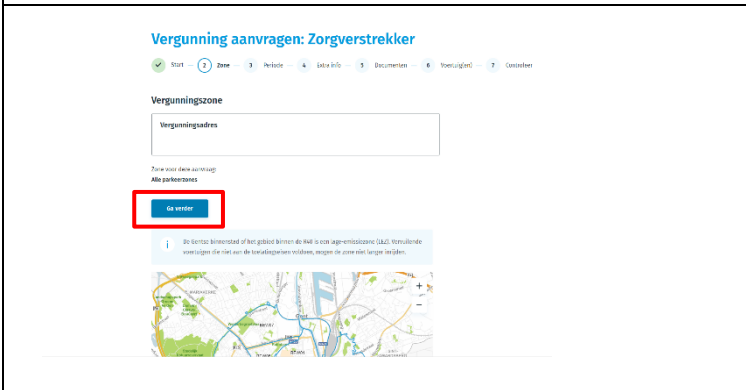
Vergunning aanvragen: Zorgverstrekker

Start 2 Zone 3 Periode 4 Extra info 5 Documenten 6 Voertuig(en) 7 Controleer

Vergunningszone

Vergunningsadres

Zone voor deze aanvraag
Alle parkeerzones

Ga verder

i De Gentse binnenstad of het gebied binnen de R40 is een lage-emissiezone (LEZ). Vervuilende voertuigen die niet aan de toelatingseisen voldoen, mogen de zone niet langer inrijden.

+
−